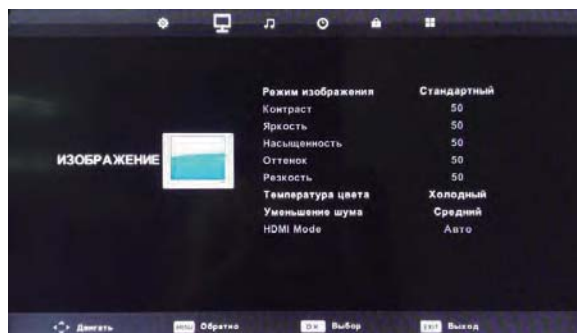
ИЗОБРАЖЕНИЕ

| | |
|---|---|
| Режим изображения | Стандартный |
| Контраст | 50 |
| Яркость | 50 |
| Насыщенность | 50 |
| Оттенок | 50 |
| Резкость | 50 |
| Температура цвета | Холодный |
| Уменьшение шума | Средний |
| HDMI Mode | Авто |

Двигать MENU Обратно OK Выбор EXIT Выход